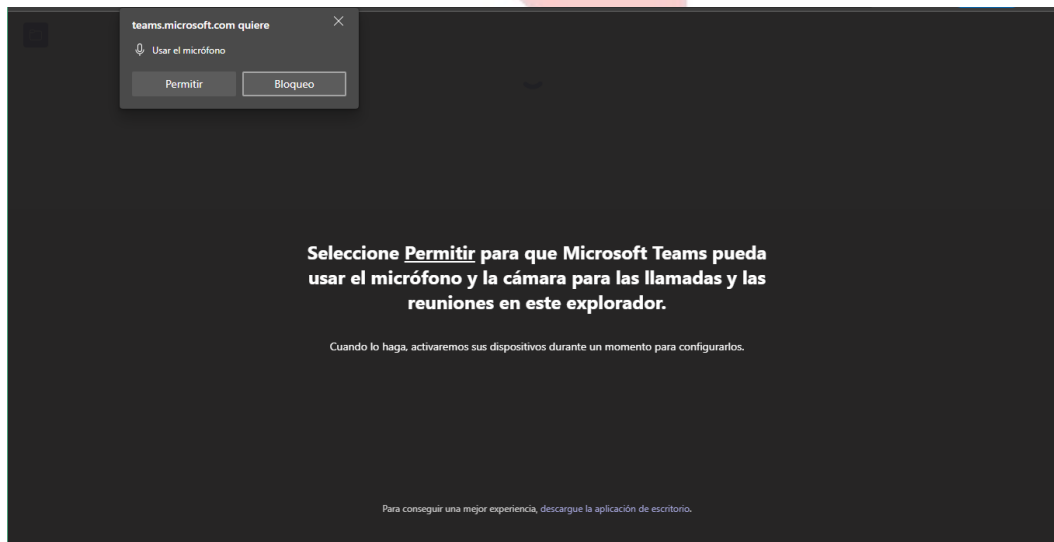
teams.microsoft.com quiere

Usar el micrófono

Permitir

Bloqueo

Seleccione Permitir para que Microsoft Teams pueda usar el micrófono y la cámara para las llamadas y las reuniones en este explorador.

Cuando lo haga, activaremos sus dispositivos durante un momento para configurarlos.

Para conseguir una mejor experiencia, descargue la aplicación de escritorio.